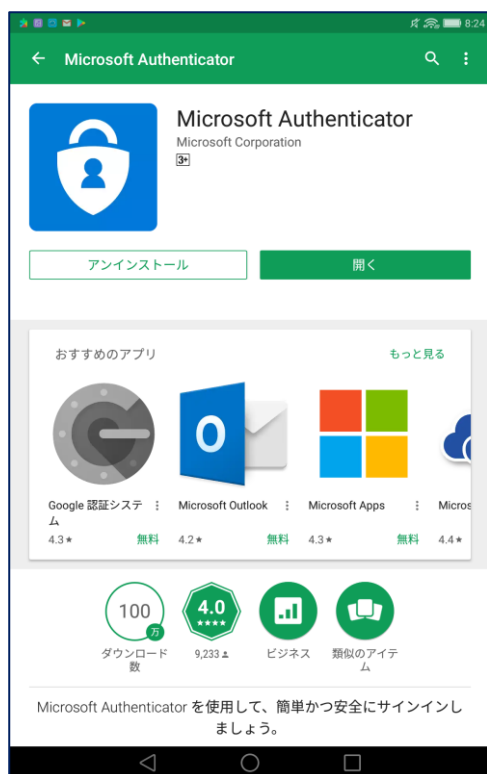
8:24

Microsoft Authenticator

Microsoft Authenticator
Microsoft Corporation
3+

アンインストール
開く

おすすめのアプリ
もっと見る

Google 認証システム
4.3★
無料

Microsoft Outlook
4.2★
無料

Microsoft Apps
4.3★
無料

Micros
4.4★

100 万
ダウンロード数

4.0 ★★★★
9,233

ビジネス

類似のアイテム

Microsoft Authenticator を使用して、簡単かつ安全にサインインしましょう。